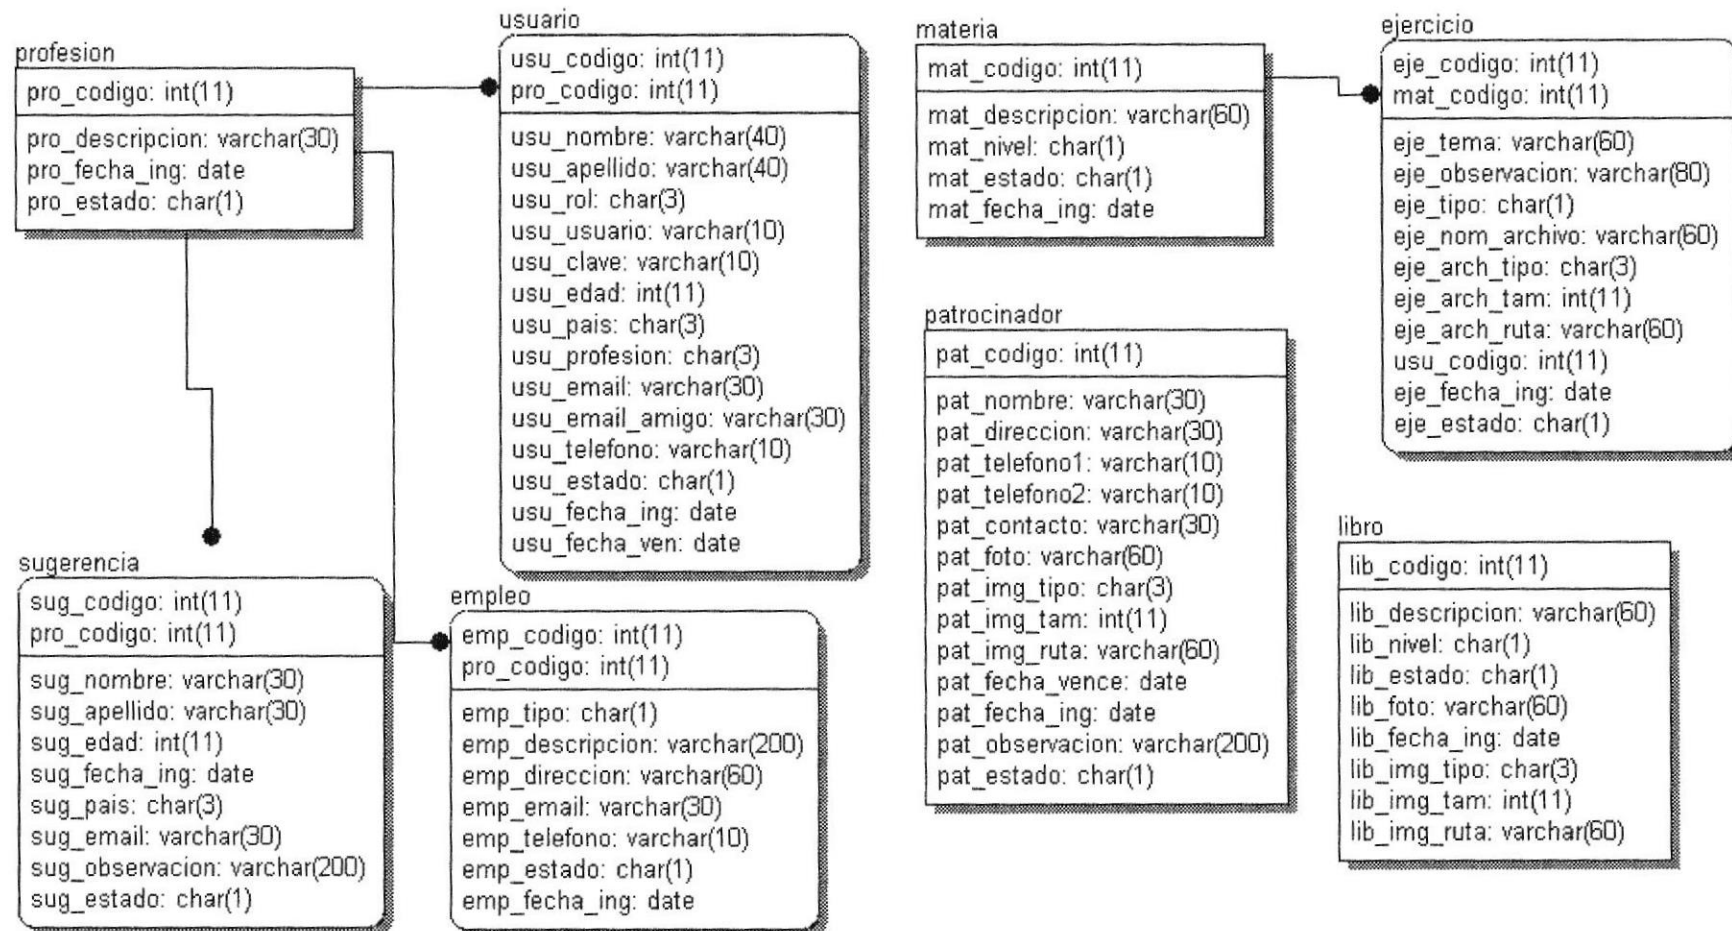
profesion
pro_codigo: int(11)
pro_descripcion: varchar(30)
pro_fecha_ing: date
pro_estado: char(1)

usuario
usu_codigo: int(11)
pro_codigo: int(11)
usu_nombre: varchar(40)
usu_apellido: varchar(40)
usu_rol: char(3)
usu_usuario: varchar(10)
usu_clave: varchar(10)
usu_edad: int(11)
usu_pais: char(3)
usu_profesion: char(3)
usu_email: varchar(30)
usu_email_amigo: varchar(30)
usu_telefono: varchar(10)
usu_estado: char(1)
usu_fecha_ing: date
usu_fecha_ven: date

materia
mat_codigo: int(11)
mat_descripcion: varchar(60)
mat_nivel: char(1)
mat_estado: char(1)
mat_fecha_ing: date

ejercicio
eje_codigo: int(11)
mat_codigo: int(11)
eje_tema: varchar(60)
eje_observacion: varchar(80)
eje_tipo: char(1)
eje_nom_archivo: varchar(60)
eje_arch_tipo: char(3)
eje_arch_tam: int(11)
eje_arch_ruta: varchar(60)
usu_codigo: int(11)
eje_fecha_ing: date
eje_estado: char(1)

patrocinador
pat_codigo: int(11)
pat_nombre: varchar(30)
pat_direccion: varchar(30)
pat_telefono1: varchar(10)
pat_telefono2: varchar(10)
pat_contacto: varchar(30)
pat_foto: varchar(60)
pat_img_tipo: char(3)
pat_img_tam: int(11)
pat_img_ruta: varchar(60)
pat_fecha_vence: date
pat_fecha_ing: date
pat_observacion: varchar(200)
pat_estado: char(1)

libro
lib_codigo: int(11)
lib_descripcion: varchar(60)
lib_nivel: char(1)
lib_estado: char(1)
lib_foto: varchar(60)
lib_fecha_ing: date
lib_img_tipo: char(3)
lib_img_tam: int(11)
lib_img_ruta: varchar(60)

sugerencia
sug_codigo: int(11)
pro_codigo: int(11)
sug_nombre: varchar(30)
sug_apellido: varchar(30)
sug_edad: int(11)
sug_fecha_ing: date
sug_pais: char(3)
sug_email: varchar(30)
sug_observacion: varchar(200)
sug_estado: char(1)

empleo
emp_codigo: int(11)
pro_codigo: int(11)
emp_tipo: char(1)
emp_descripcion: varchar(200)
emp_direccion: varchar(60)
emp_email: varchar(30)
emp_telefono: varchar(10)
emp_estado: char(1)
emp_fecha_ing: date